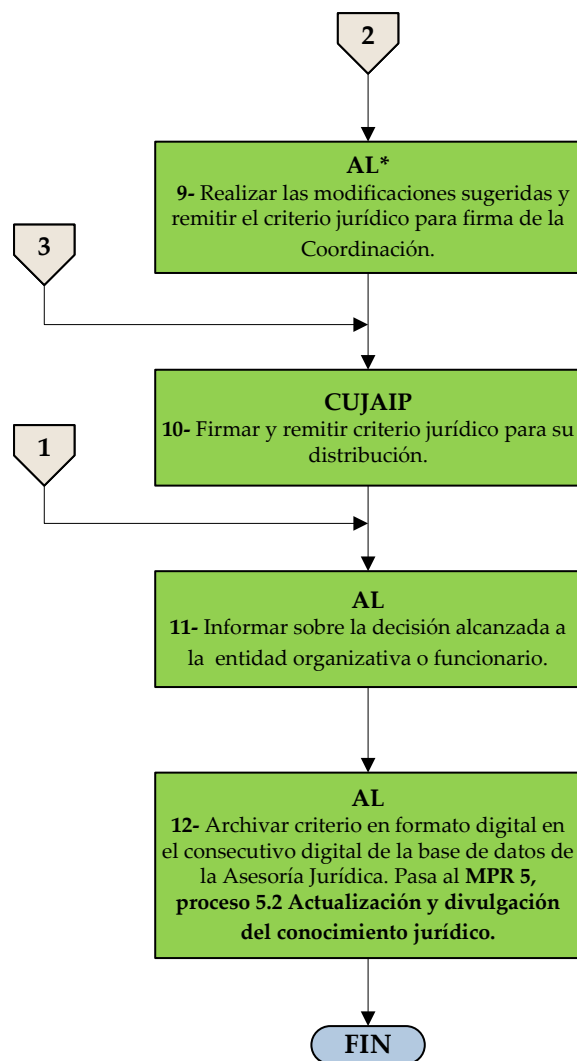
2

AL*
9- Realizar las modificaciones sugeridas y remitir el criterio jurídico para firma de la Coordinación.

3

CUJAIP
10- Firmar y remitir criterio jurídico para su distribución.

1

AL
11- Informar sobre la decisión alcanzada a la entidad organizativa o funcionario.

AL
12- Archivar criterio en formato digital en el consecutivo digital de la base de datos de la Asesoría Jurídica. Pasa al MPR 5, proceso 5.2 Actualización y divulgación del conocimiento jurídico.

FIN